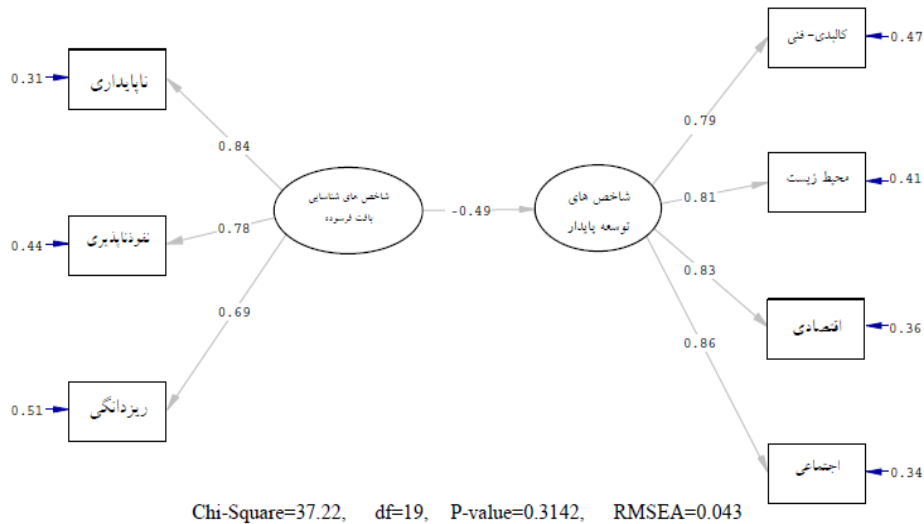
0.31 ناپایداری

0.84

0.44 نفوذناپذیری

0.78

0.69

0.51 ریزدانگی

شاخص های شناسایی بافت فرسوده

-0.49

شاخص های توسعه پایدار

0.79

کالبدی- فنی 0.47

0.81

محیط زیست 0.41

0.83

اقتصادی 0.36

0.86

اجتماعی 0.34

Chi-Square=37.22, df=19, P-value=0.3142, RMSEA=0.043